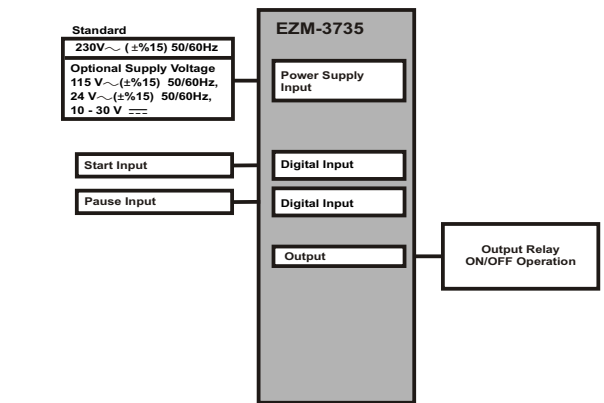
Standard
230V$\sim$ (±%15) 50/60Hz

Optional Supply Voltage
115 V$\sim$(±%15) 50/60Hz,
24 V$\sim$(±%15) 50/60Hz,
10 - 30 V $\overline{---}$

EZM-3735

Power Supply Input

Start Input

Digital Input

Pause Input

Digital Input

Output

Output Relay ON/OFF Operation